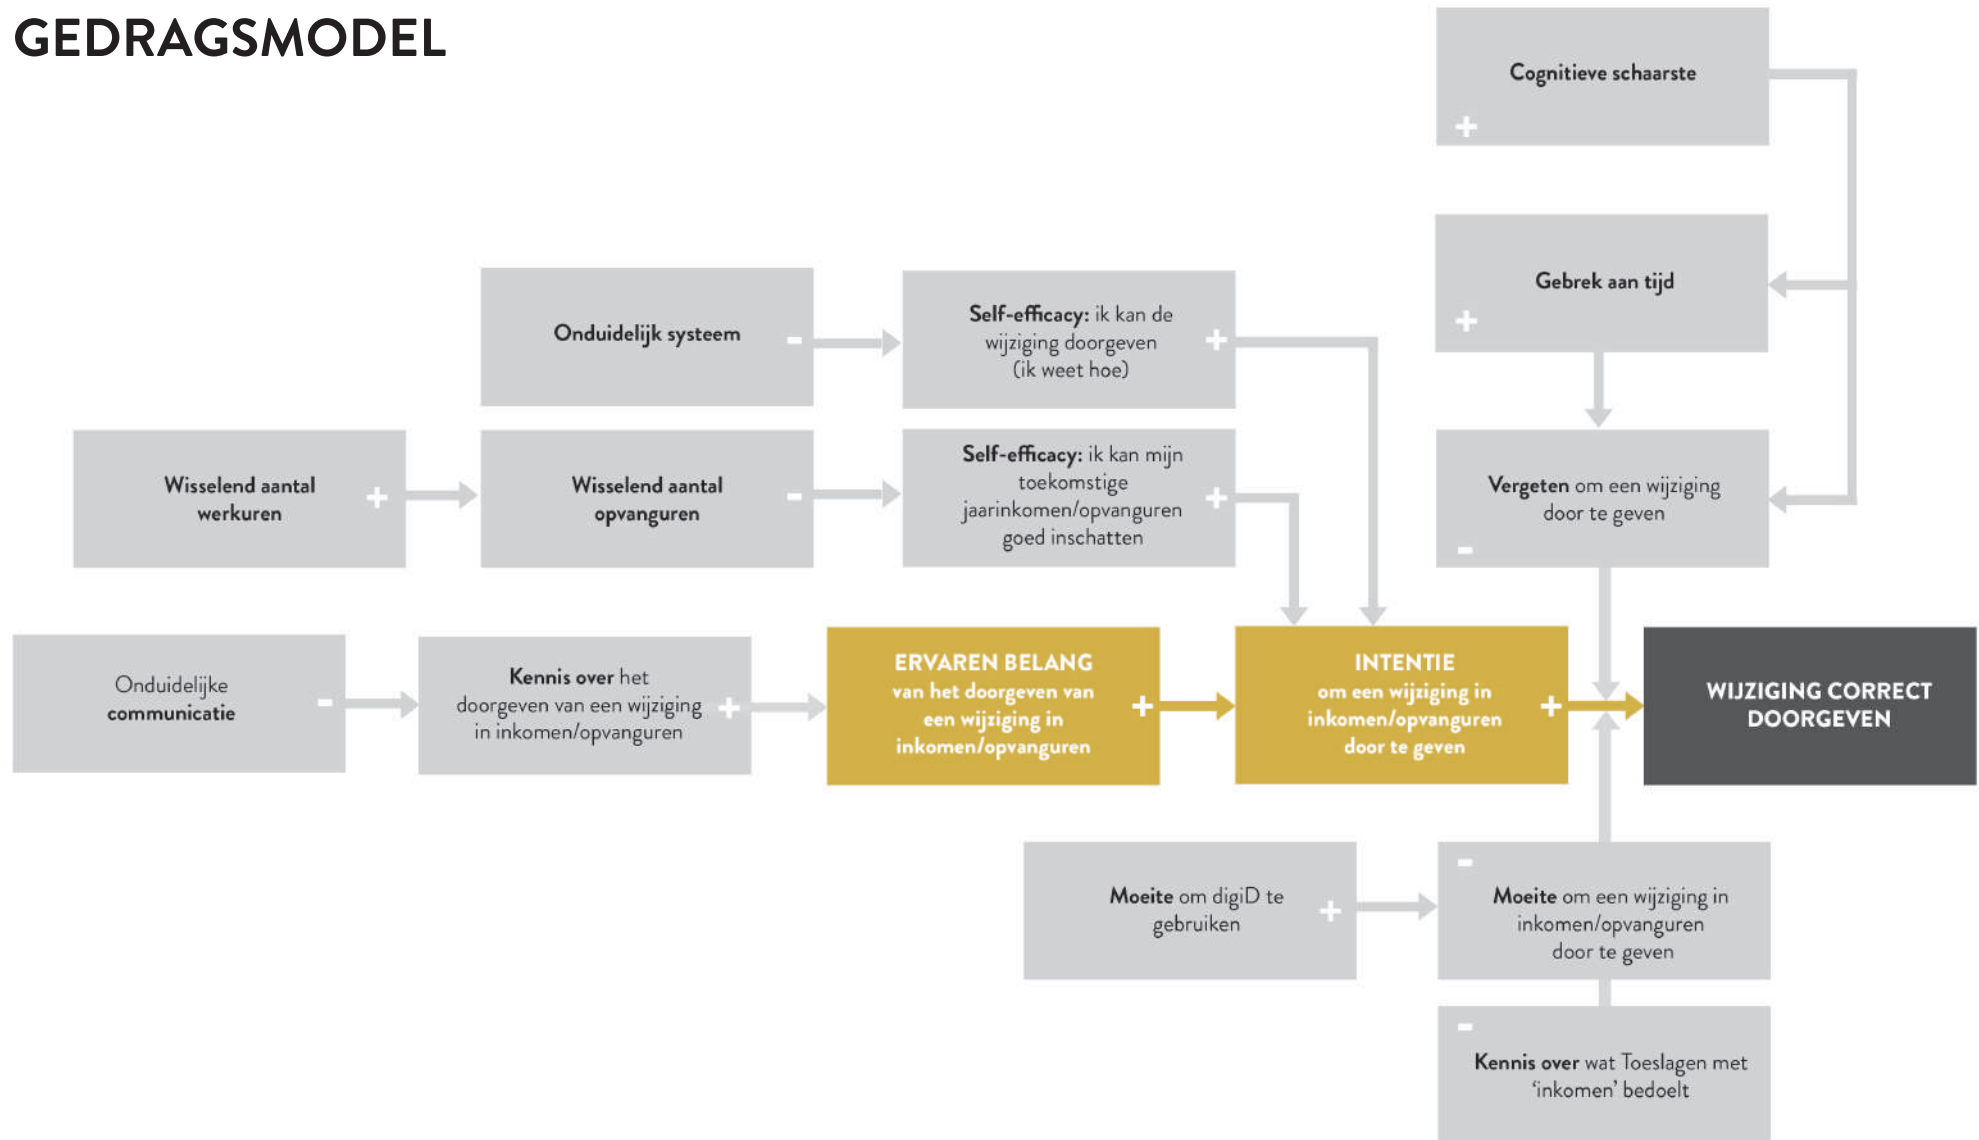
GEDRAGSMODEL

Cognitieve schaarste +

Gebrek aan tijd +

Onduidelijk systeem -

Self-efficacy: ik kan de wijziging doorgeven (ik weet hoe) +

Wisselend aantal werkuren +

Wisselend aantal opvanguren -

Self-efficacy: ik kan mijn toekomstige jaarinkomen/opvanguren goed inschatten +

Vergeten om een wijziging door te geven -

Onduidelijke communicatie -

Kennis over het doorgeven van een wijziging in inkomen/opvanguren +

ERVAREN BELANG van het doorgeven van een wijziging in inkomen/opvanguren +

INTENTIE om een wijziging in inkomen/opvanguren door te geven +

WIJZIGING CORRECT DOORGEVEN

Moeite om digiD te gebruiken +

- Moeite om een wijziging in inkomen/opvanguren door te geven

- Kennis over wat Toeslagen met 'inkomen' bedoelt